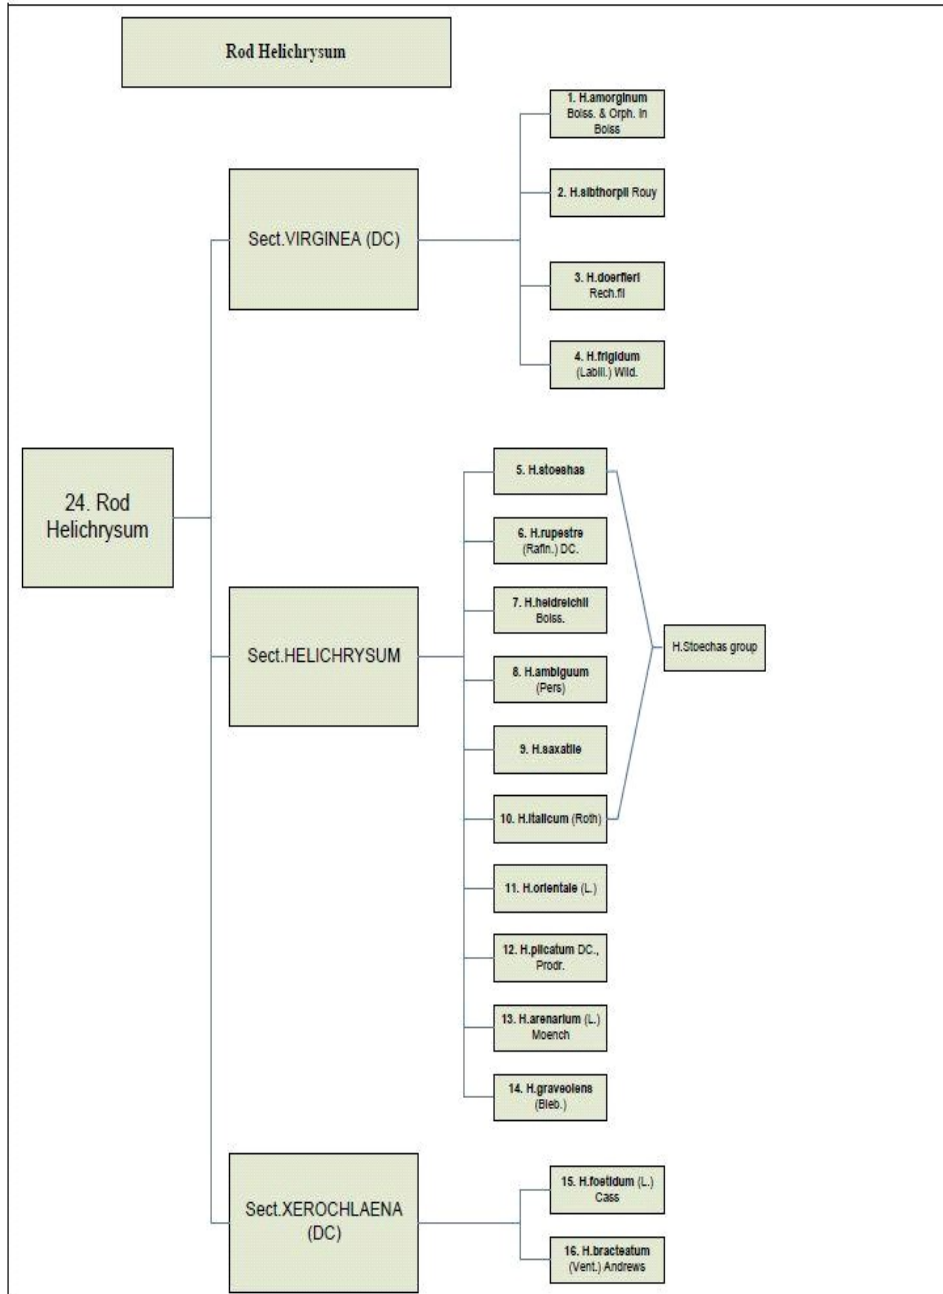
Rod Helichrysum

24. Rod Helichrysum

Sect.VIRGINEA (DC)

1. H.amorginum Boiss. & Orph. in Boiss

2. H.sibthorpii Rouy

3. H.doerfleri Rech.fil

4. H.frigidum (Labill.) Wild.

Sect.HELICHRYSUM

5. H.stoechas

6. H.rupestre (Rafin.) DC.

7. H.heldreichii Boiss.

8. H.ambiguum (Pers)

9. H.saxatile

10. H.italicum (Roth)

H.Stoechas group

11. H.orientale (L.)

12. H.plicatum DC., Prodr.

13. H.arenarium (L.) Moench

14. H.graveolens (Bieb.)

Sect.XEROCHLAENA (DC)

15. H.foetidum (L.) Cass

16. H.bracteatum (Vent.) Andrews